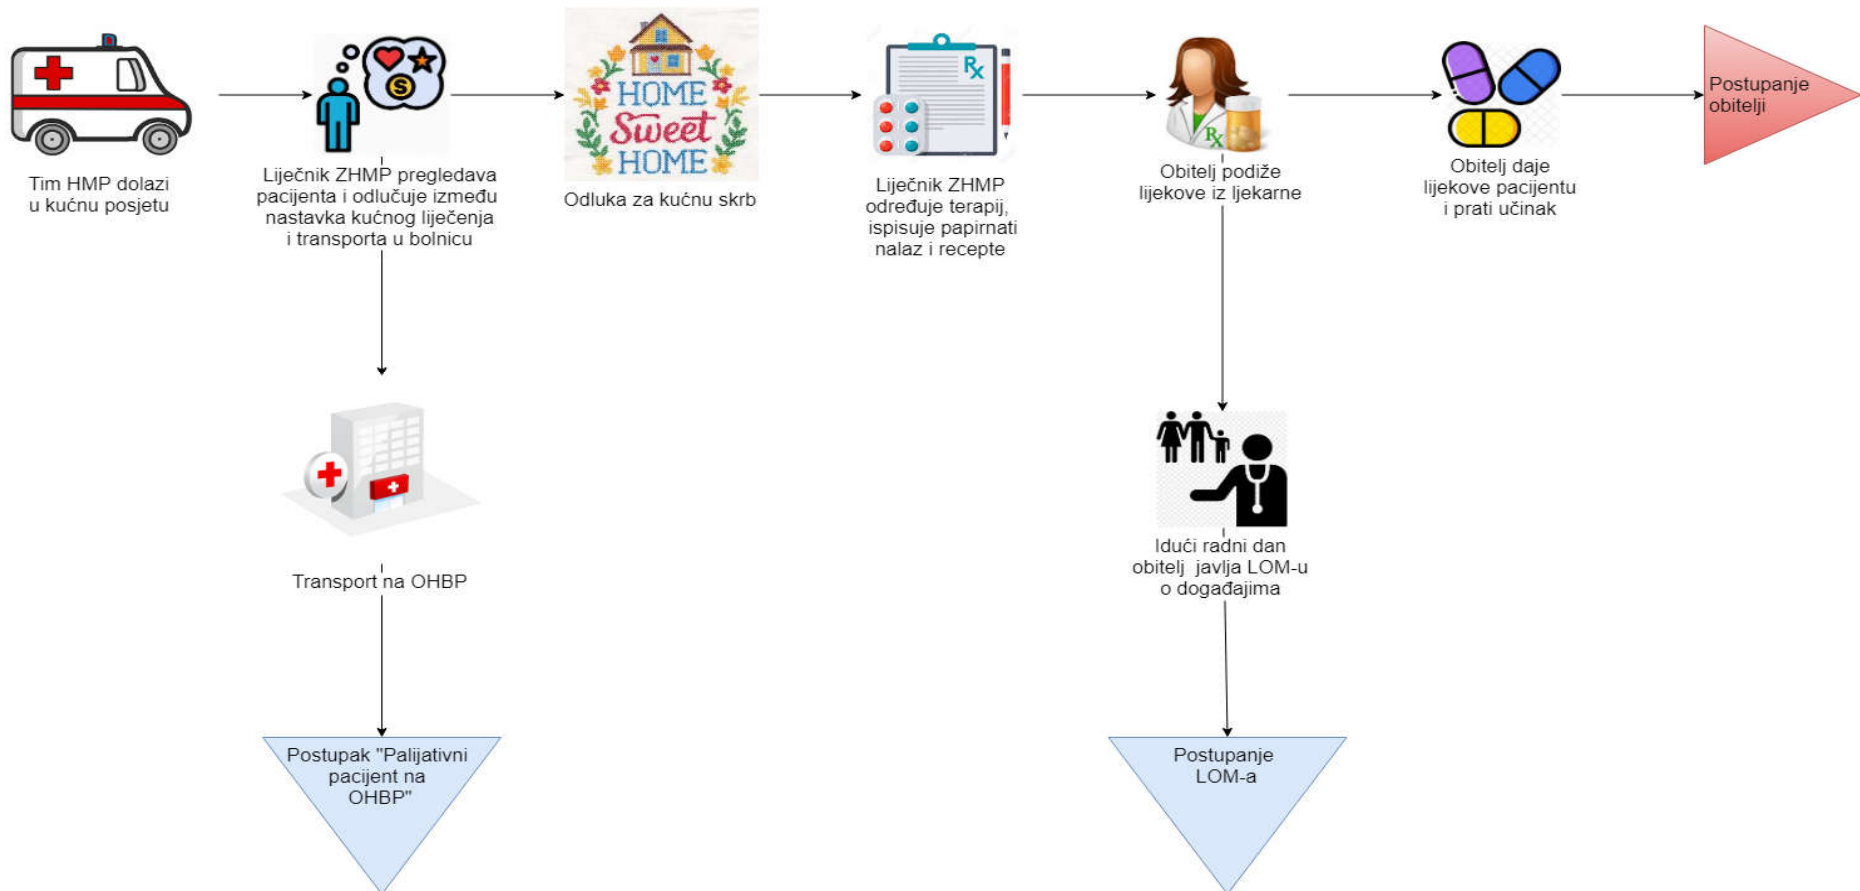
Tim HMP dolazi u kućnu posjetu

Liječnik ZHMP pregledava pacijenta i odlučuje između nastavka kućnog liječenja i transporta u bolnicu

HOME Sweet HOME

Odluka za kućnu skrb

Rx

Liječnik ZHMP određuje terapij, ispisuje papirnati nalaz i recepte

Rx

Obitelj podiže lijekove iz ljekarne

Obitelj daje lijekove pacijentu i prati učinak

Postupanje obitelji

Transport na OHBP

Postupak "Palijativni pacijent na OHBP"

Idući radni dan obitelj javlja LOM-u o događajima

Postupanje LOM-a